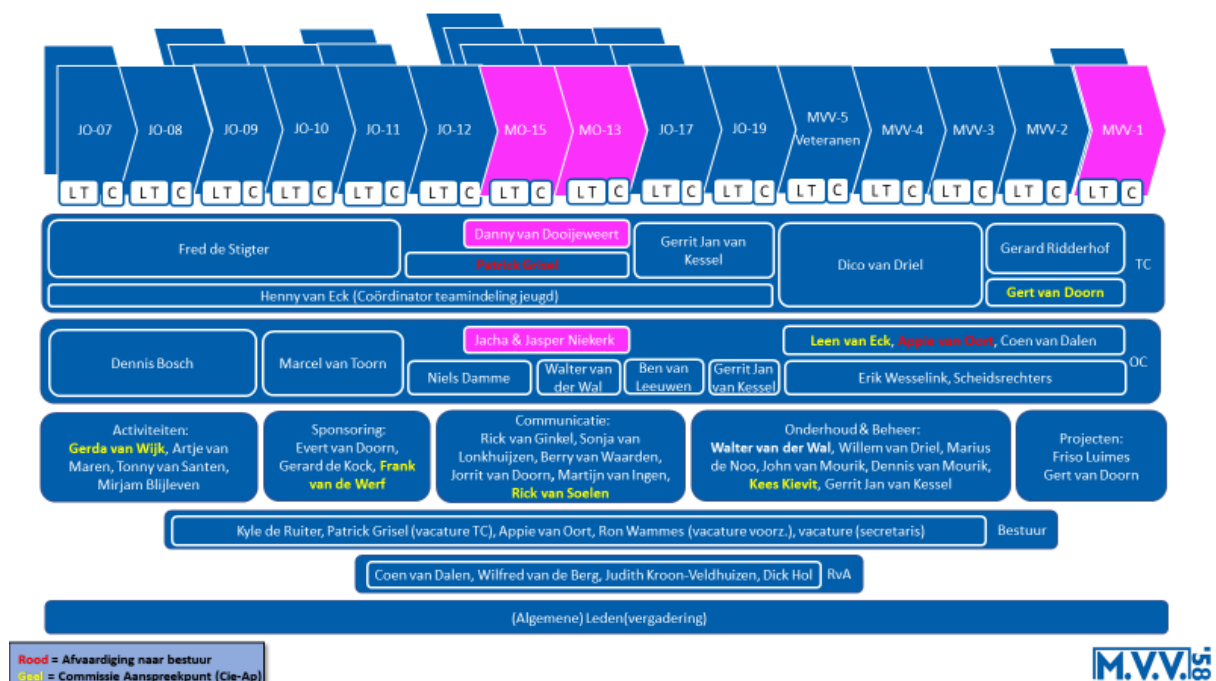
JO-07 JO-08 JO-09 JO-10 JO-11 JO-12 MO-15 MO-13 JO-17 JO-19 MVV-5 Veteranen MVV-4 MVV-3 MVV-2 MVV-1

LT C LT C LT C LT C LT C LT C LT C LT C LT C LT C LT C LT C LT C LT C LT C

Fred de Stigter
Danny van Dooijeweert
Patrick Grisel
Gerrit Jan van Kessel
Dico van Driel
Gerard Ridderhof
Gert van Doorn
TC
Henny van Eck (Coördinator teamindeling jeugd)

Dennis Bosch
Marcel van Toorn
Jacha & Jasper Niekerk
Niels Damme
Walter van der Wal
Ben van Leeuwen
Gerrit Jan van Kessel
Leen van Eck, Appie van Oort, Coen van Dalen
Erik Wesselink, Scheidsrechters
OC

Activiteiten: Gerda van Wijk, Artje van Maren, Tonny van Santen, Mirjam Blijleven

Sponsoring: Evert van Doorn, Gerard de Kock, Frank van de Werf

Communicatie: Rick van Ginkel, Sonja van Lonkhuijzen, Berry van Waarden, Jorrit van Doorn, Martijn van Ingen, Rick van Soelen

Onderhoud & Beheer: Walter van der Wal, Willem van Driel, Marius de Noo, John van Mourik, Dennis van Mourik, Kees Kievit, Gerrit Jan van Kessel

Projecten: Friso Luimes Gert van Doorn

Kyle de Ruiter, Patrick Grisel (vacature TC), Appie van Oort, Ron Wammes (vacature voorz.), vacature (secretaris) Bestuur

Coen van Dalen, Wilfred van de Berg, Judith Kroon-Veldhuizen, Dick Hol RvA

(Algemene) Leden(vergadering)

Rood = Afvaardiging naar bestuur
Geel = Commissie Aanspreekpunt (Cie-Ap)

M.V.V. '58